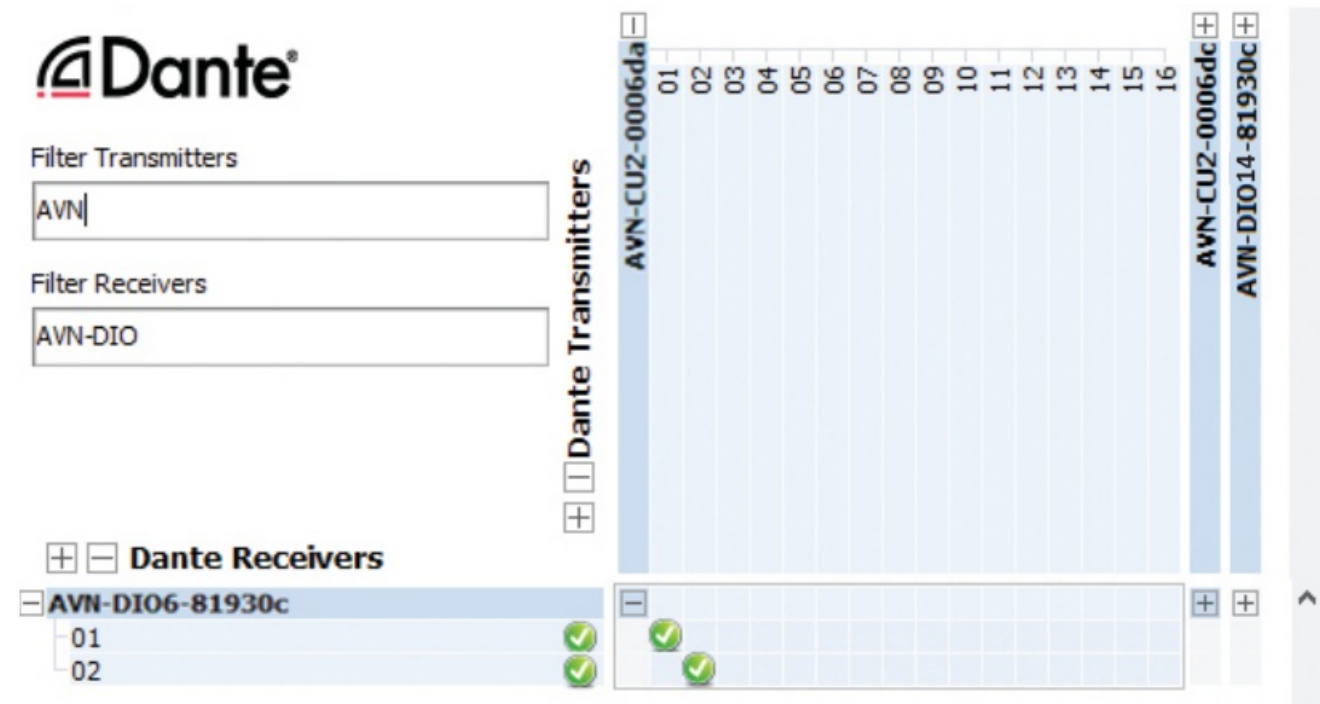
Dante

Filter Transmitters

AVN

Filter Receivers

AVN-DIO

Dante Transmitters

AVN-CU2-0006da

01 02 03 04 05 06 07 08 09 10 11 12 13 14 15 16

AVN-CU2-0006dc

AVN-DIO14-81930c

Dante Receivers

AVN-DIO6-81930c

01

02